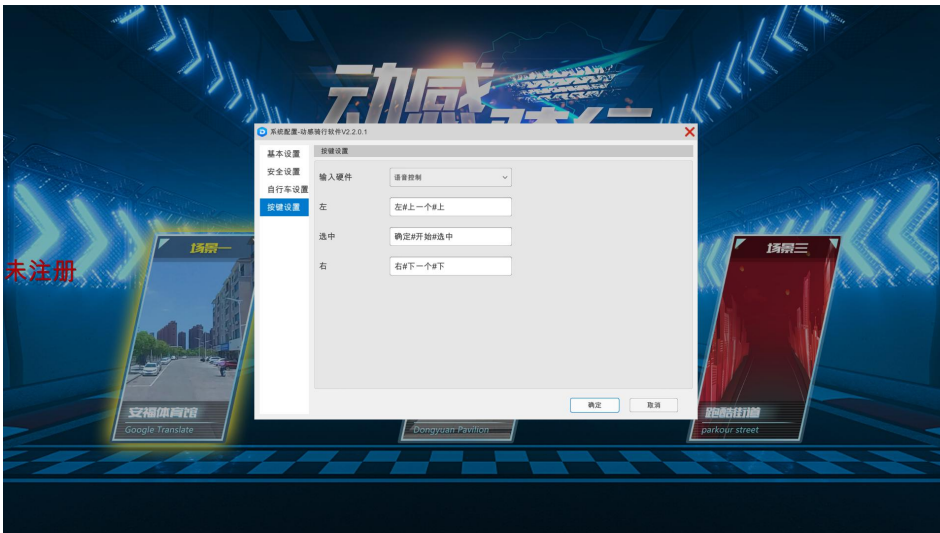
动感骑行

系统配置-动感骑行软件V2.2.0.1

基本设置
安全设置
自行车设置
按键设置

按键设置

输入硬件 语音控制
左 左#上一个#上
选中 确定#开始#选中
右 右#下一个#下

确定 取消

未注册

场景一
安福体育馆
Google Translate

Dongyuan Pavilion

场景三
跑酷街道
parkour street